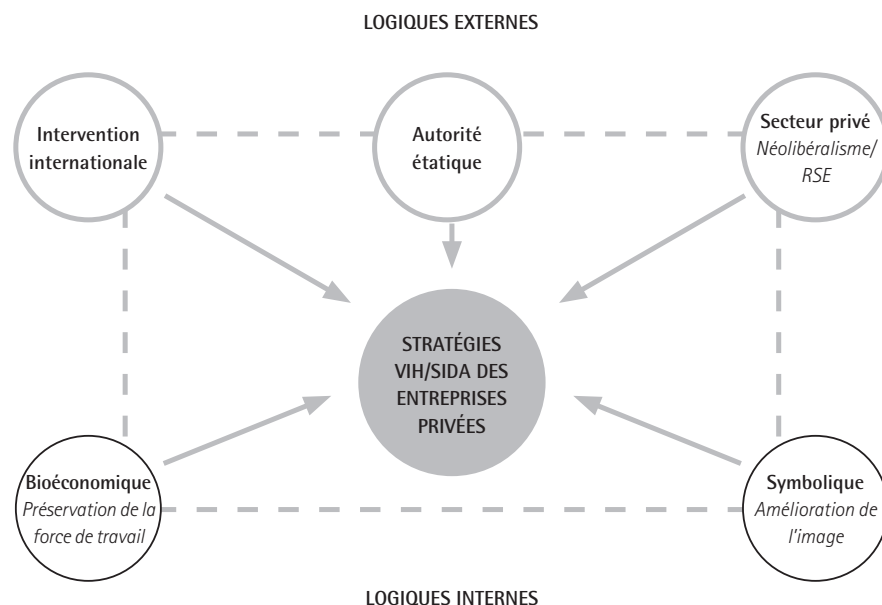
LOGIQUES EXTERNES

Intervention internationale

Autorité étatique

Secteur privé
Néolibéralisme/ RSE

STRATÉGIES VIH/SIDA DES ENTREPRISES PRIVÉES

Bioéconomique
Préservation de la force de travail

Symbolique
Amélioration de l'image

LOGIQUES INTERNES